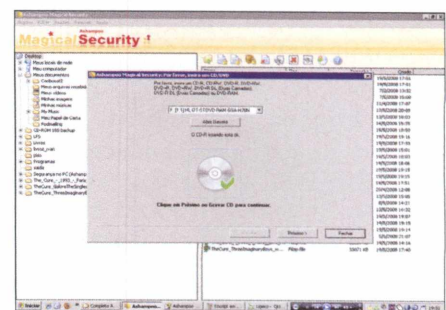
Ashampoo Magical Security

Magical Security 1

Ashampoo

Desktop
Meus locais de rede
Meu computador
Meus documentos
Meus arquivos recebidos
Meus vídeos
Minhas imagens
Minhas músicas
My Music
Meus Pastas de Cartas
Podcasting
CD-ROM 100 backup
LFS
Livros
Series_mais
Jogos
Programas
vwRK
Segurança no PC (Ashampoo)
The_Cure_-_1992_-_Fasc
The_Cure_-_Before The Singles
The_Cure_-_Three Imaginary Boys

Ashampoo Magical Security: Por favor, insira um CD/DVD

P: (LG DVD-RAM GSA-4082B)

Abrir Gaveta

O CD-R inserido está ok.

Clique em Próximo ao Gravar CD para continuar.

< Anterior
Próximo >
Fechar

Data
19/5/2008 17:31
19/5/2008 17:31
19/5/2008 17:08
19/5/2008 17:31
11/4/2008 17:07
19/5/2008 15:00
13/3/2008 10:03
19/5/2008 10:25
13/3/2008 10:03
19/5/2008 17:31
19/5/2008 17:05
19/5/2008 17:31
19/5/2008 17:31
19/5/2008 17:31
19/5/2008 17:31
19/5/2008 17:31
19/5/2008 17:31
19/5/2008 17:31
19/5/2008 17:31
19/5/2008 17:31
13/3/2008 10:03
19/5/2008 17:31
19/5/2008 17:31
19/5/2008 17:40

The Cure_-_Three Imaginary Boys.m...

Iniciar
Completo A...
Ashampoo...
Ashampoo
Você não...
Livros - Ges...